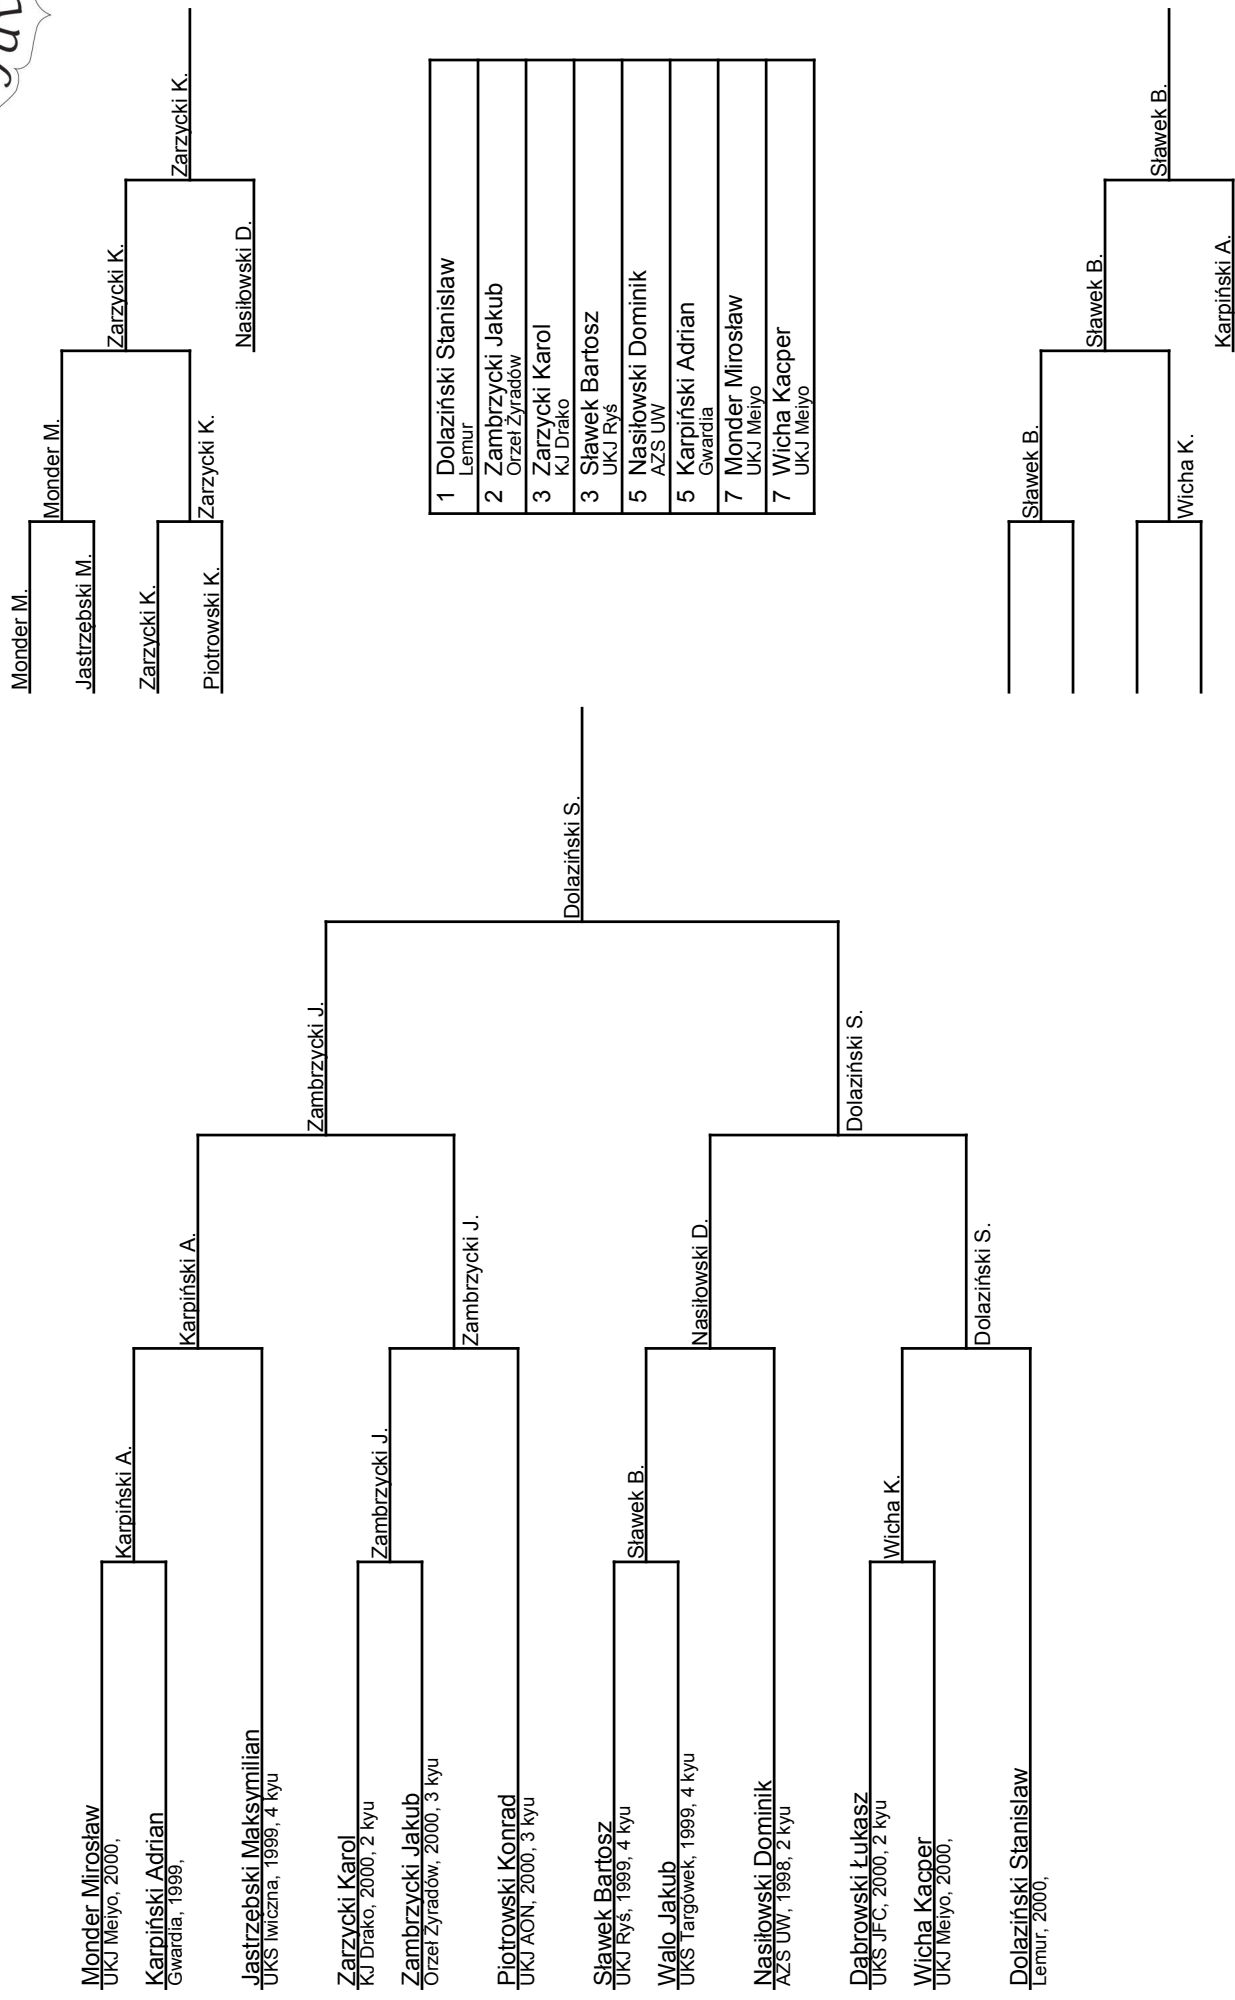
Monder Mirosław
UKJ Meiyo, 2000,
Karpiński Adrian
Gwardia, 1999,
Jastrzębski Maksymilian
UKS Iwiczna, 1999, 4 kyu
Zarzycki Karol
KJ Drako, 2000, 2 kyu
Zambrzycki Jakub
Orzeł Żyradów, 2000, 3 kyu
Piotrowski Konrad
UKJ AON, 2000, 3 kyu
Sławek Bartosz
UKJ Ryś, 1999, 4 kyu
Walo Jakub
UKS Targówek, 1999, 4 kyu
Nasiłowski Dominik
AZS UW, 1998, 2 kyu
Dąbrowski Łukasz
UKS JFC, 2000, 2 kyu
Wicha Kacper
UKJ Meiyo, 2000,
Dolaziński Stanislaw
Lemur, 2000,

Karpiński A.
Zambrzycki J.
Sławek B.
Wicha K.
Karpiński A.
Zambrzycki J.
Nasiłowski D.
Dolaziński S.
Zambrzycki J.
Dolaziński S.
Dolaziński S.

Monder M.
Jastrzębski M.
Zarzycki K.
Piotrowski K.
Monder M.
Zarzycki K.
Zarzycki K.
Nasiłowski D.
Zarzycki K.

| 1 Dolaziński Stanislaw Lemur |
| 2 Zambrzycki Jakub Orzeł Żyradów |
| 3 Zarzycki Karol KJ Drako |
| 3 Sławek Bartosz UKJ Ryś |
| 5 Nasiłowski Dominik AZS UW |
| 5 Karpiński Adrian Gwardia |
| 7 Monder Mirosław UKJ Meiyo |
| 7 Wicha Kacper UKJ Meiyo |

Sławek B.
Wicha K.
Sławek B.
Karpiński A.
Sławek B.